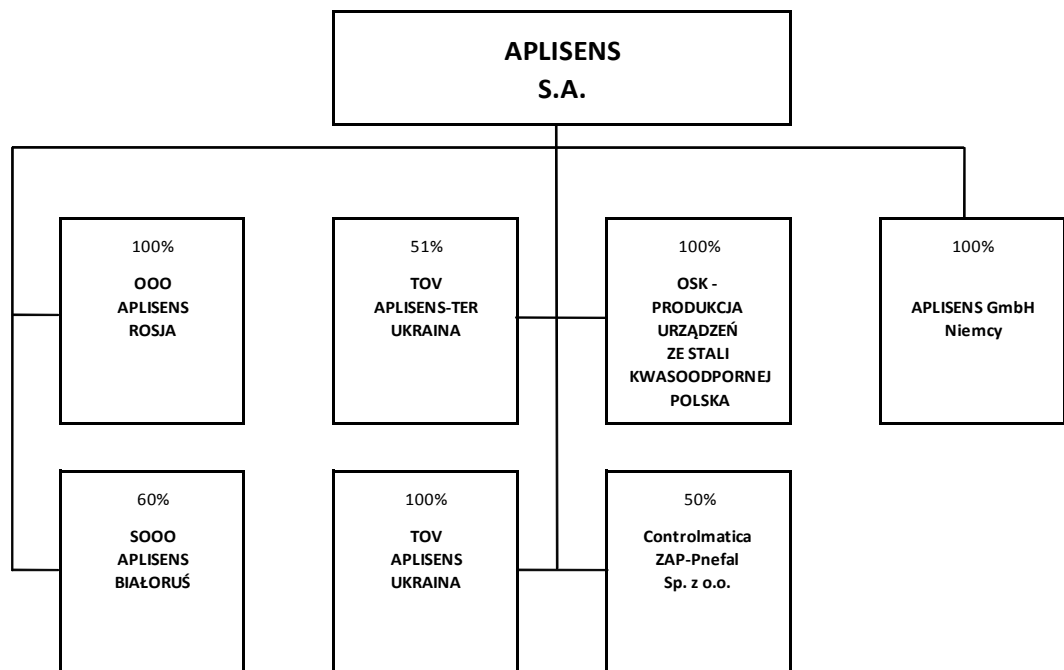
APLISENS
S.A.

100%
OOO
APLISENS
ROSJA

51%
TOV
APLISENS-TER
UKRAINA

100%
OSK -
PRODUKCJA
URZĄDZEŃ
ZE STALI
KWASOODPORNEJ
POLSKA

100%
APLISENS GmbH
Niemcy

60%
SOOO
APLISENS
BIAŁORUŚ

100%
TOV
APLISENS
UKRAINA

50%
Controlmatica
ZAP-Pnefal
Sp. z o.o.